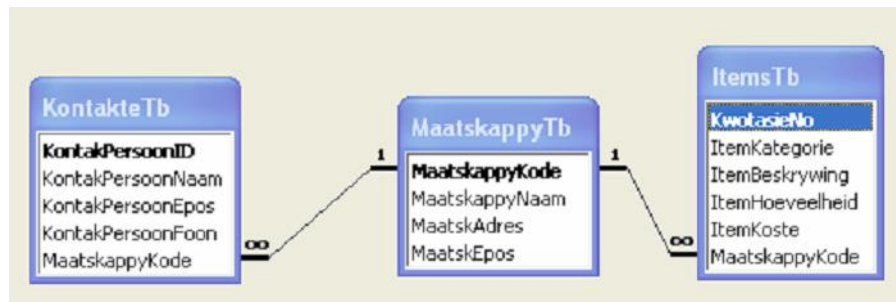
KontakteTb
KontakPersoonID
KontakPersoonNaam
KontakPersoonEpos
KontakPersoonFoon
MaatskappyKode

$\infty$

1

MaatskappyTb
MaatskappyKode
MaatskappyNaam
MaatskAdres
MaatskEpos

1

$\infty$

ItemsTb
KwotasieNo
ItemKategorie
ItemBeskrywing
ItemHoeveelheid
ItemKoste
MaatskappyKode